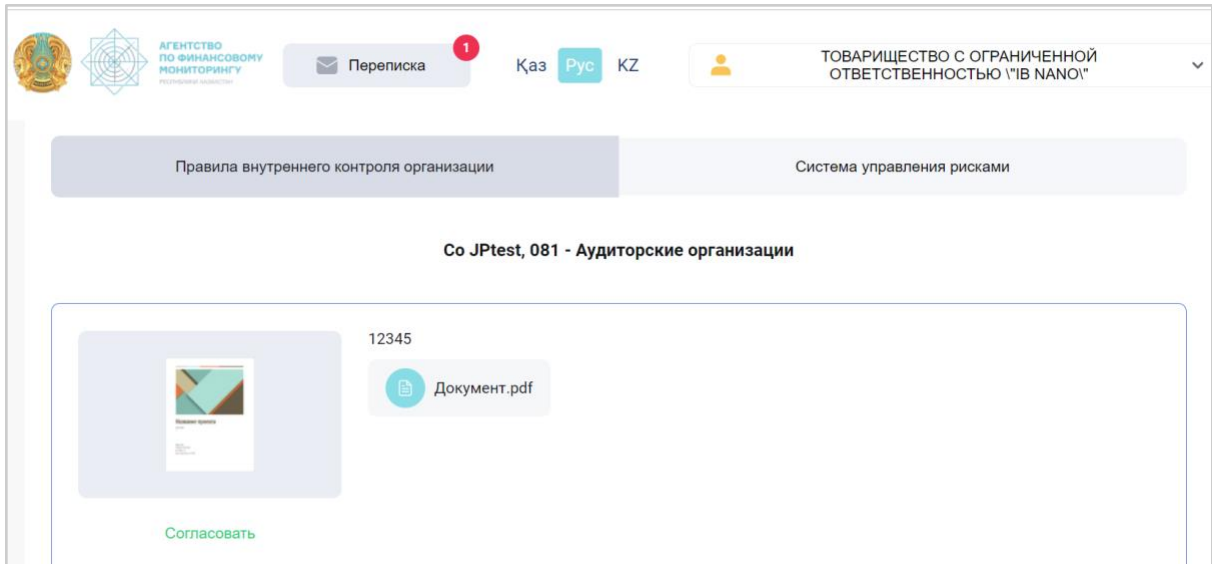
АГЕНТСТВО ПО ФИНАНСОВОМУ МОНИТОРИНГУ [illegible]

Переписка 1

Қаз Рус KZ

ТОВАРИЩЕСТВО С ОГРАНИЧЕННОЙ ОТВЕТСТВЕННОСТЬЮ \"IB NANO\"

Правила внутреннего контроля организации

Система управления рисками

Co JPtest, 081 - Аудиторские организации

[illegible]

12345

Документ.pdf

Согласовать